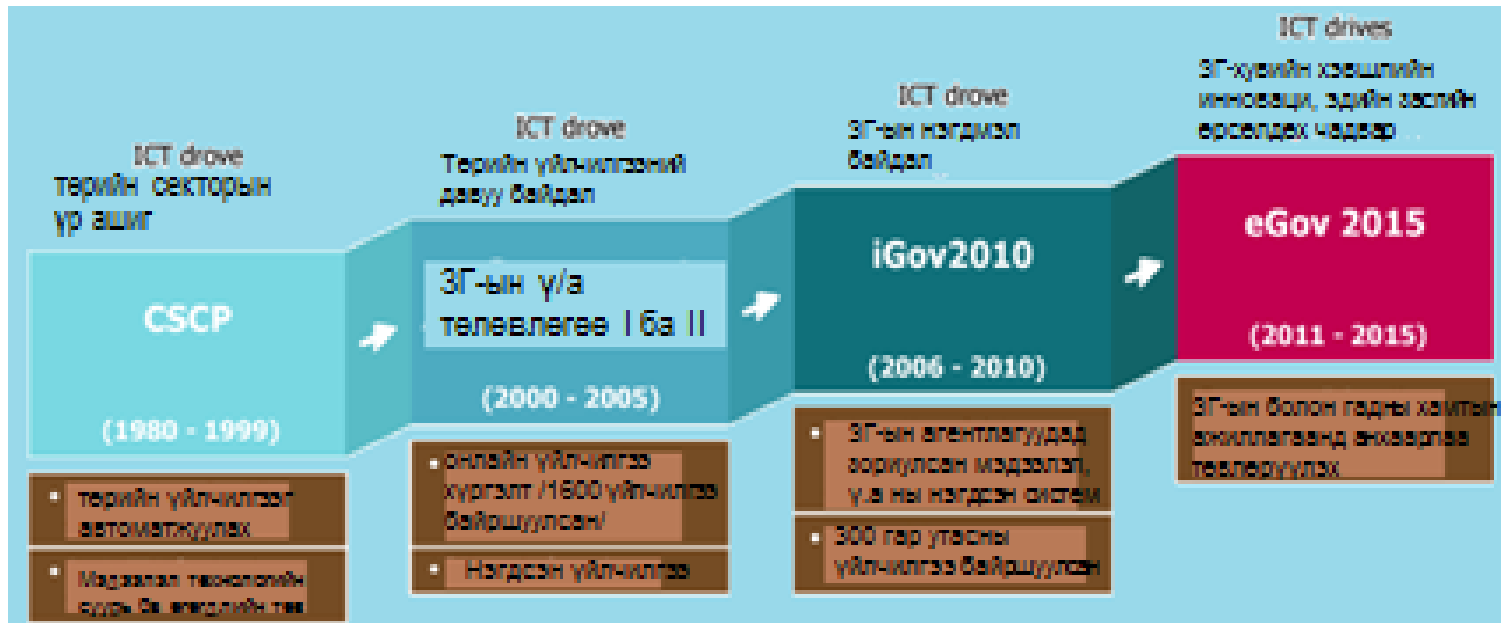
ICT drove
төрийн секторын үр ашиг

CSCP

(1980 - 1999)

төрийн үйлчилгээг автоматжуулах

Мэдээлэл технологийн суурь бэ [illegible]

ICT drove
Төрийн үйлчилгээний давуу байдал

ЗГ-ын ү/а төлөвлөгөө I ба II

(2000 - 2005)

онлайн үйлчилгээ хүргэлт /1600 үйлчилгээ байршуулсан/

Нэгдсэн үйлчилгээ

ICT drove
ЗГ-ын нэгдмэл байдал

iGov2010

(2006 - 2010)

ЗГ-ын агентлагуудад зориулсан мэдээлэл, ү.а ны нэгдсэн систем

300 гар утасны үйлчилгээ байршуулсан

ICT drives
ЗГ-хувийн хэвшлийн инноваци, эдийн засгийн өрсөлдөх чадвар ...

eGov 2015

(2011 - 2015)

ЗГ-ын болон гадны хамтын ажиллагаанд анхаарлаа төвлөрүүлэх